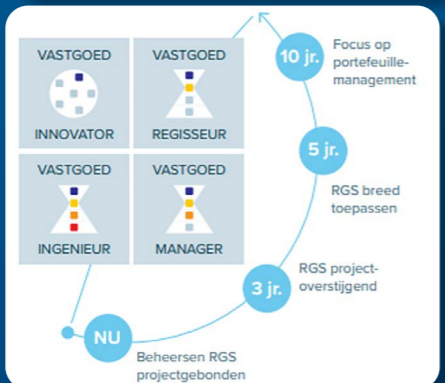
VASTGOED

INNOVATOR

VASTGOED

REGISSEUR

VASTGOED

INGENIEUR

VASTGOED

MANAGER

10 jr.

Focus op portefeuillemanagement

5 jr.

RGS breed toepassen

3 jr.

RGS projectoverstijgend

NU

Beheersen RGS projectgebonden